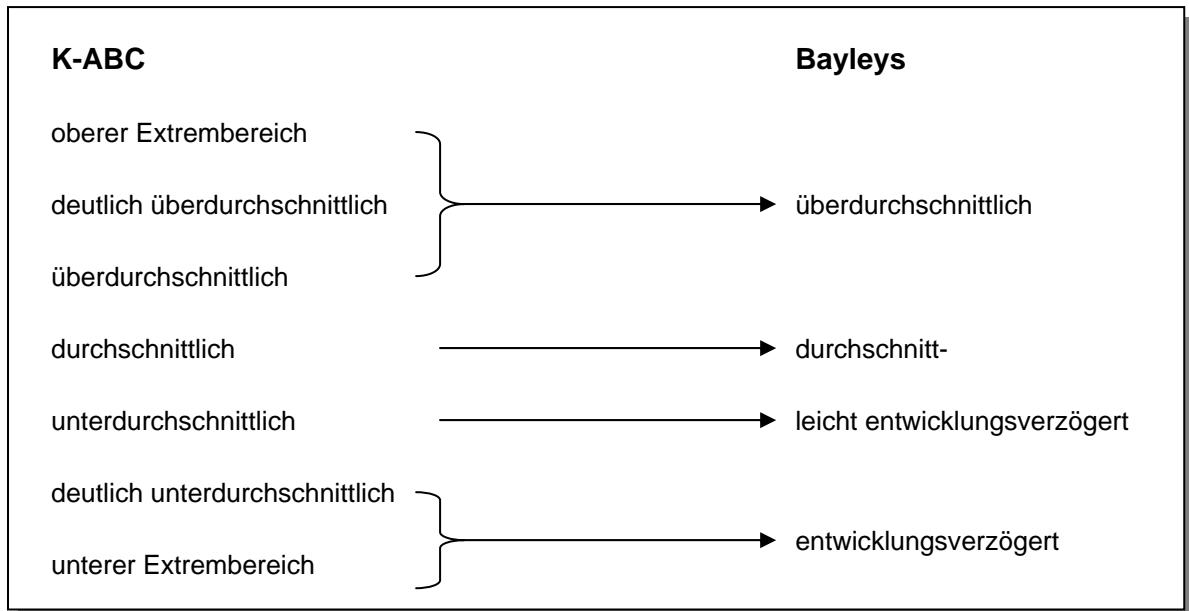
K-ABC

Bayleys

oberer Extrembereich

deutlich überdurchschnittlich

überdurchschnittlich

überdurchschnittlich

durchschnittlich

durchschnitt-

unterdurchschnittlich

leicht entwicklungsverzögert

deutlich unterdurchschnittlich

unterer Extrembereich

entwicklungsverzögert